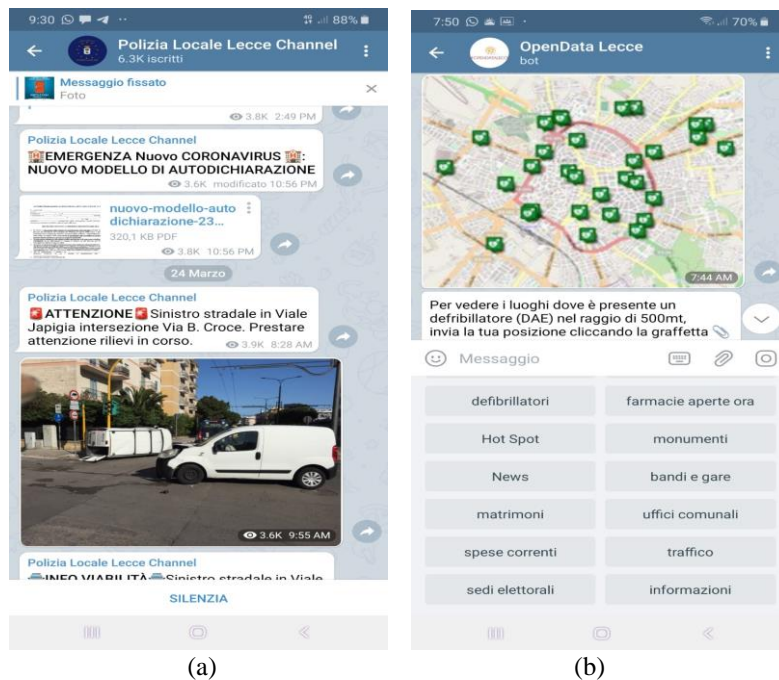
9:30 88%

Polizia Locale Lecce Channel
6.3K iscritti

Messaggio fissato
Foto

3.8K 2:49 PM

Polizia Locale Lecce Channel
EMERGENZA Nuovo CORONAVIRUS : NUOVO MODELLO DI AUTODICHIARAZIONE
3.6K modificato 10:56 PM

nuovo-modello-autodichiarazione-23...
320,1 KB PDF
3.8K 10:56 PM

24 Marzo

Polizia Locale Lecce Channel
ATTENZIONE Sinistro stradale in Viale Japigia intersezione Via B. Croce. Prestare attenzione rilievi in corso.
3.9K 8:28 AM

3.6K 9:55 AM

Polizia Locale Lecce Channel
INFO VIABILITÀ Sinistro stradale in Viale

SILENZIA

(a)

7:50 70%

OpenData Lecce
bot

7:44 AM

Per vedere i luoghi dove è presente un defibrillatore (DAE) nel raggio di 500mt, invia la tua posizione cliccando la graffetta

Messaggio

| defibrillatori | farmacie aperte ora |
|---|---|
| Hot Spot | monumenti |
| News | bandi e gare |
| matrimoni | uffici comunali |
| spese correnti | traffico |
| sedi elettorali | informazioni |

(b)